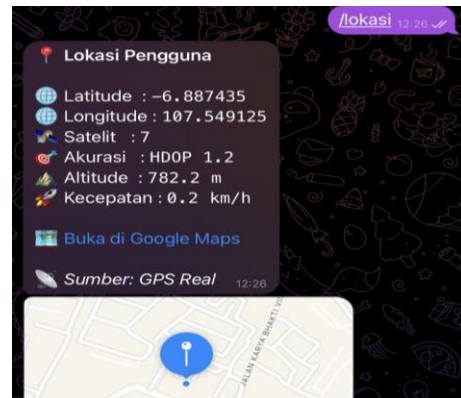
/lokasi 12:26

📍 Lokasi Pengguna

🌐 Latitude : -6.887435
🌐 Longitude : 107.549125
🛰 Satelit : 7
🎯 Akurasi : HDOP 1.2
⛰ Altitude : 782.2 m
🚀 Kecepatan : 0.2 km/h

🗺 Buka di Google Maps

📡 Sumber: GPS Real 12:26

JALAN KARYA BAKTI VI